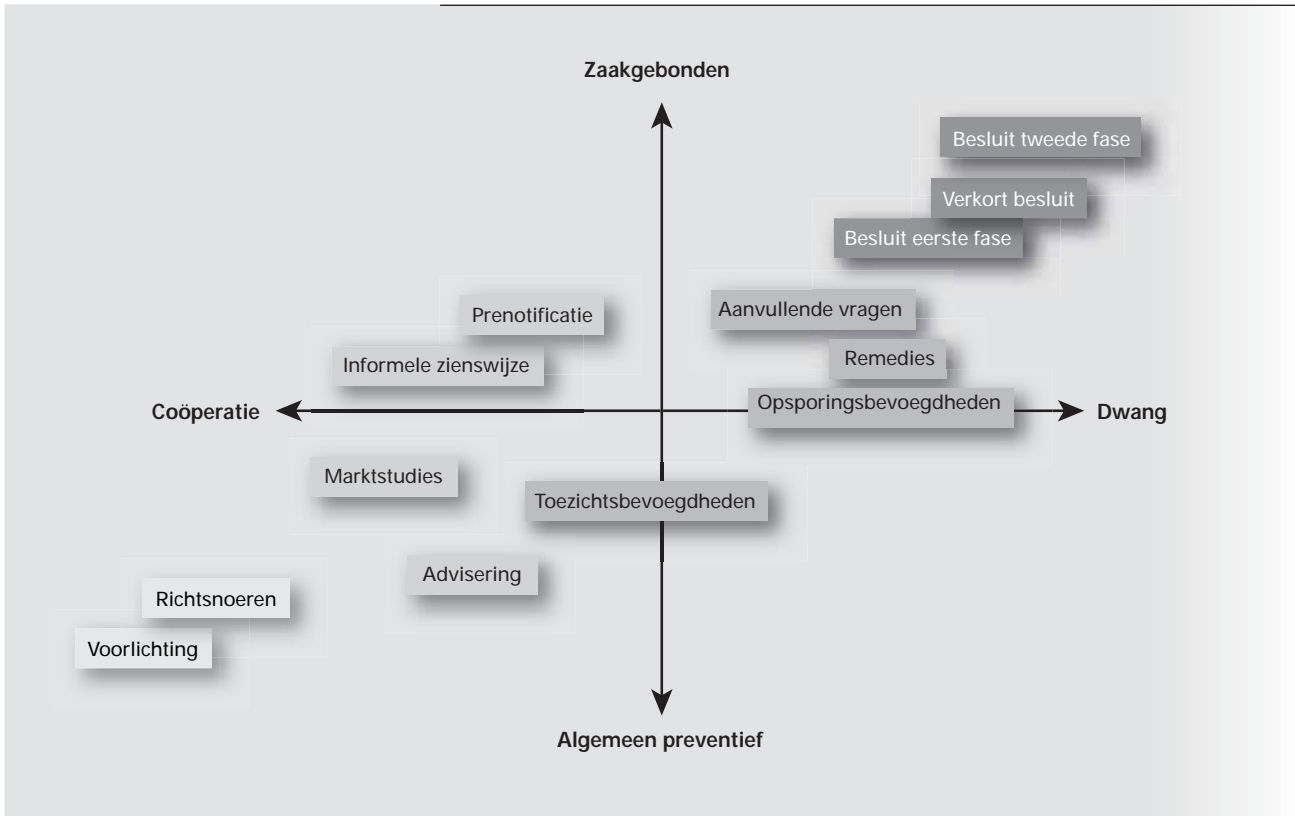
Zaakgebonden

Besluit tweede fase

Verkort besluit

Besluit eerste fase

Prenotificatie

Aanvullende vragen

Informele zienswijze

Remedies

Coöperatie

Opsporingsbevoegdheden

Dwang

Marktstudies

Toezichtsbevoegdheden

Advisering

Richtsnoeren

Voorlichting

Algemeen preventief